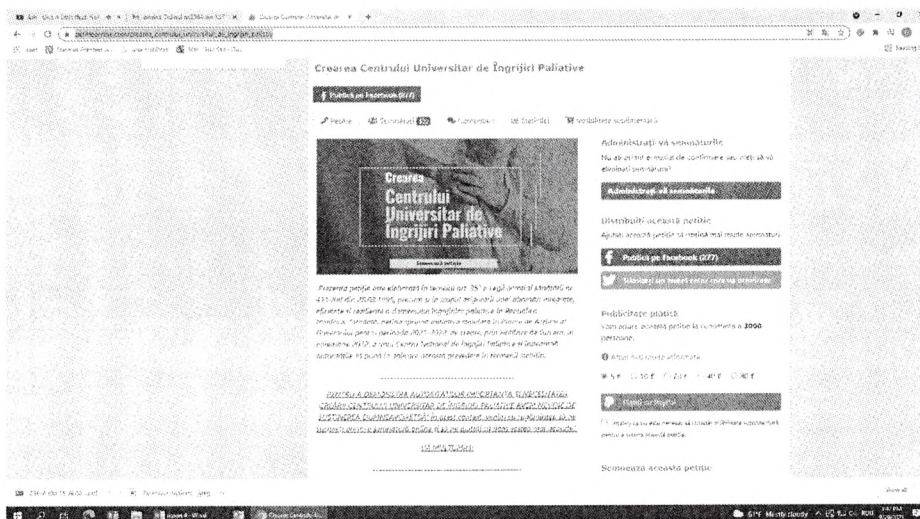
Crearea Centrului Universitar de Îngrijiri Paliative

Publică pe Facebook (277)

Petiție | Semnături | Comentarii | Statistici | Vizibilitate suplimentară

Crearea Centrului Universitar de Îngrijiri Paliative

Semnează petiția

Prezenta petiție este elaborată în temeiul art. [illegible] a Legii privind dreptul de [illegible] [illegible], precum și în scopul reflectării unei abordări moderne, eficiente și raționale a domeniului îngrijirilor paliative în România. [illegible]

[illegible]

Administrați vă semnăturile

Nu ați primit e-mailul de confirmare sau vreți să vă eliminați semnătura?

Administrați vă semnăturile

Distribuiți această petiție

Ajutați această petiție să obțină mai multe semnături

Publică pe Facebook (277)

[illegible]

Publicitate plătită

Vom oferi această petiție la cunoștința a 3000 persoane.

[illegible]

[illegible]

Semnează această petiție